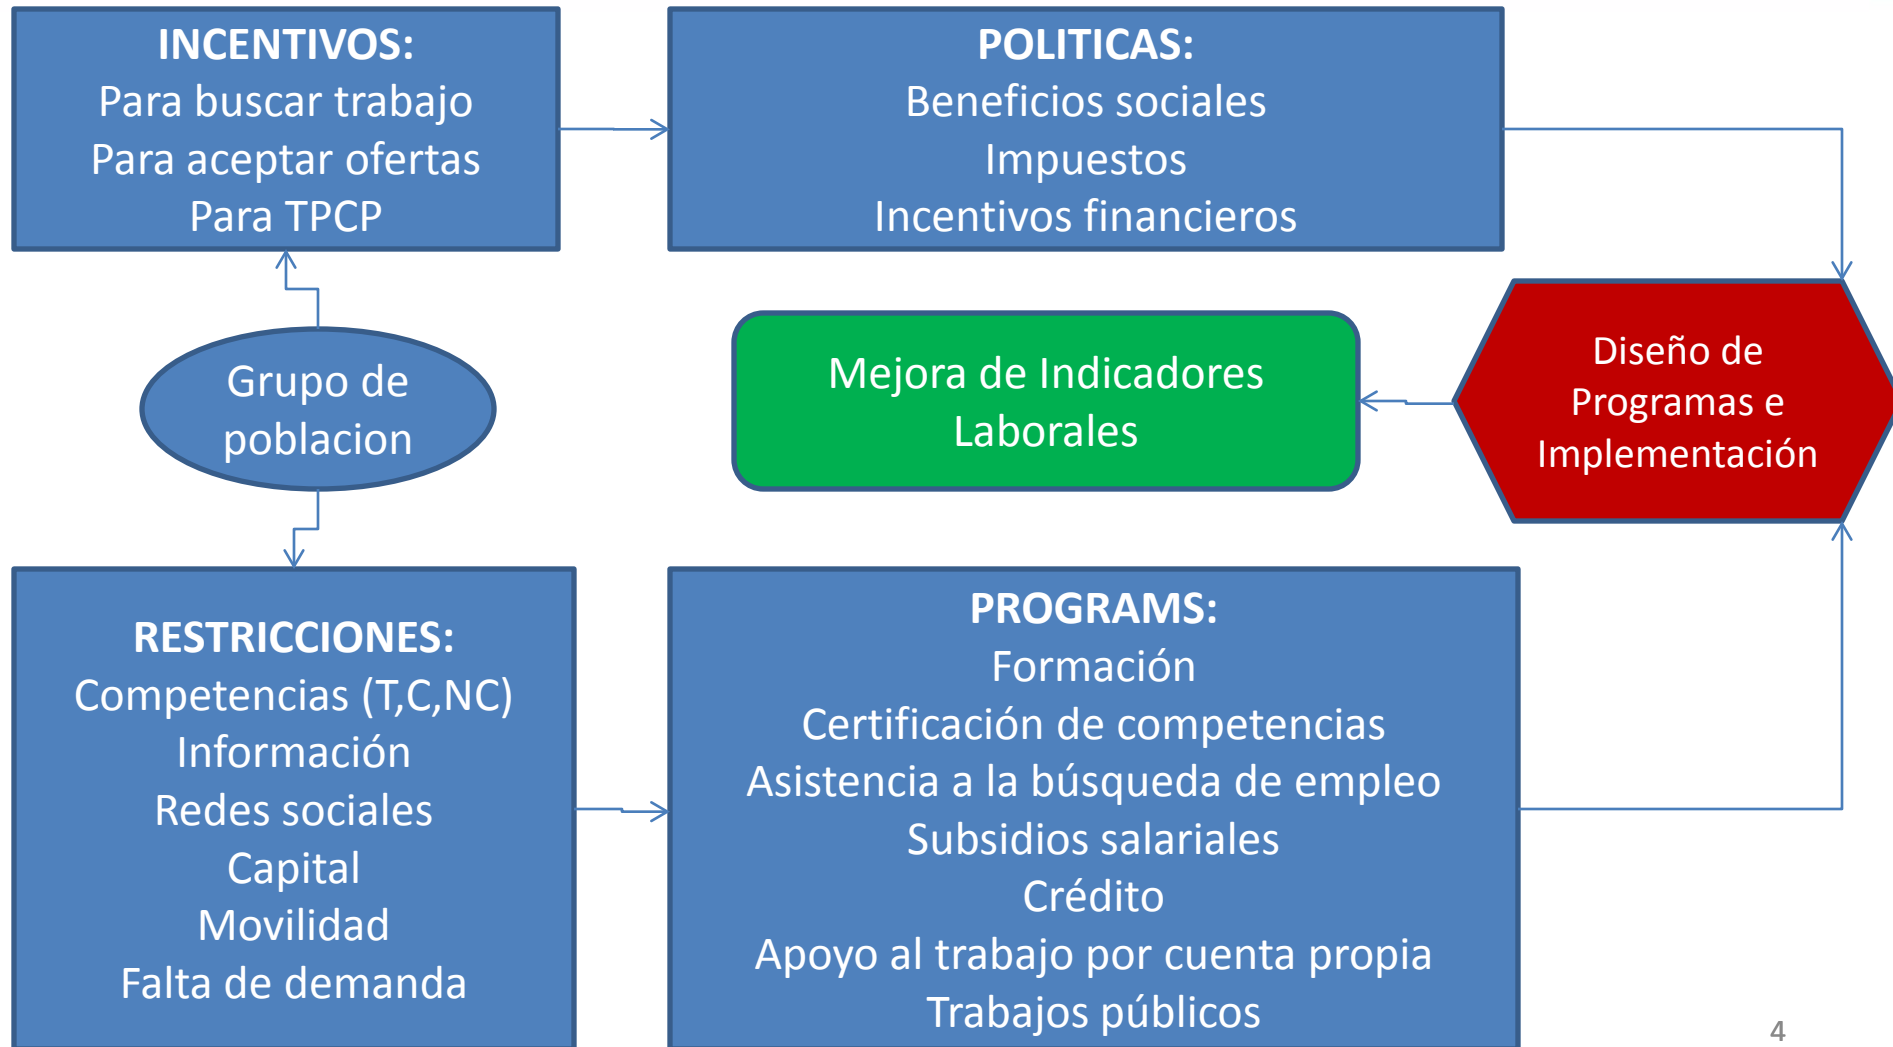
INCENTIVOS:
Para buscar trabajo
Para aceptar ofertas
Para TPCP

POLITICAS:
Beneficios sociales
Impuestos
Incentivos financieros

Grupo de poblacion

Mejora de Indicadores Laborales

Diseño de Programas e Implementación

RESTRICCIONES:
Competencias (T,C,NC)
Información
Redes sociales
Capital
Movilidad
Falta de demanda

PROGRAMS:
Formación
Certificación de competencias
Asistencia a la búsqueda de empleo
Subsidios salariales
Crédito
Apoyo al trabajo por cuenta propia
Trabajos públicos

4